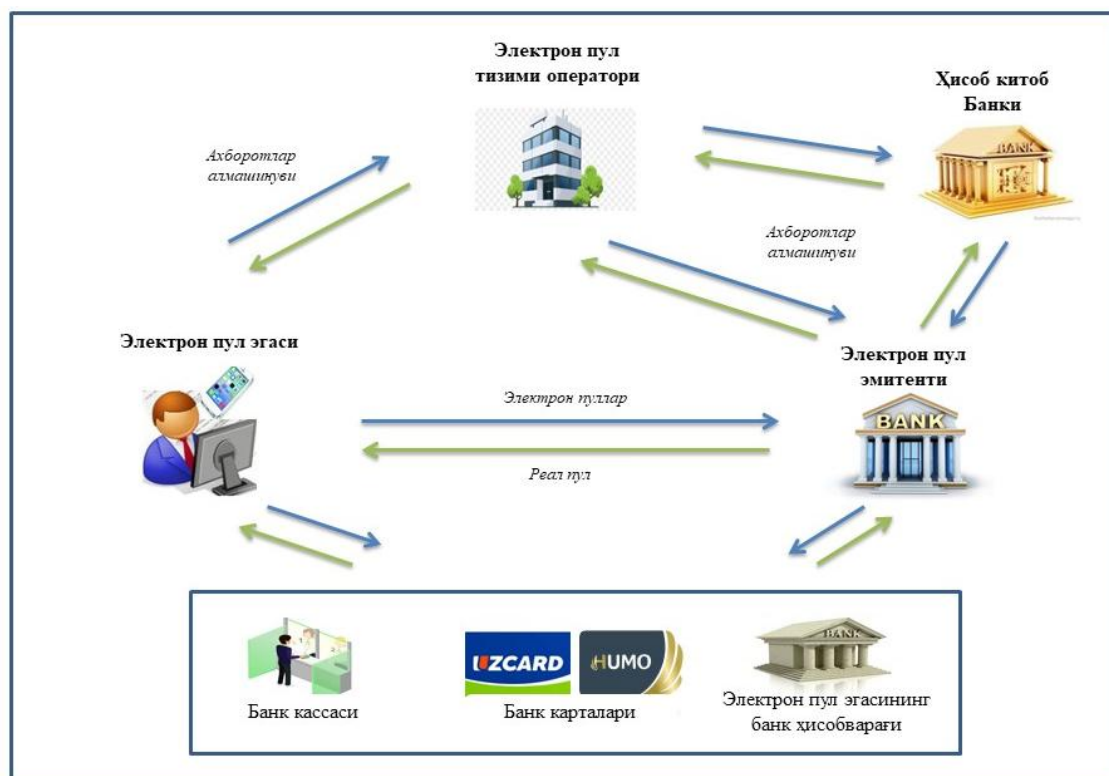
Электрон пул тизими оператори

Ҳисоб китоб Банки

BANK

Ахборотлар алмашинуви

Ахборотлар алмашинуви

Электрон пул эгаси

Электрон пул эмитенти

Электрон пуллар

BANK

Реал пул

UZCARD

HUMO

BANK

Банк кассаси

Банк карталари

Электрон пул эгасининг банк ҳисобварағи